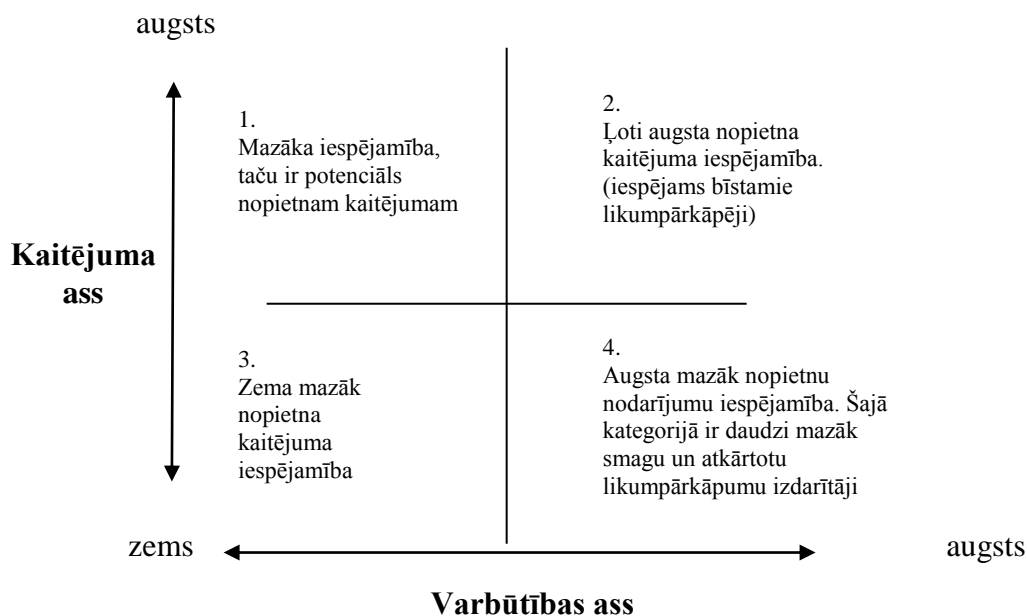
augsts

Kaitējuma ass

1.
Mazāka iespējamība, taču ir potenciāls nopietnam kaitējumam

2.
Ļoti augsta nopietna kaitējuma iespējamība. (iespējams bīstamie likumpārkāpēji)

3.
Zema mazāk nopietna kaitējuma iespējamība

4.
Augsta mazāk nopietnu nodarījumu iespējamība. Šajā kategorijā ir daudzi mazāk smagu un atkārtotu likumpārkāpumu izdarītāji

zems

augsts

Varbūtības ass